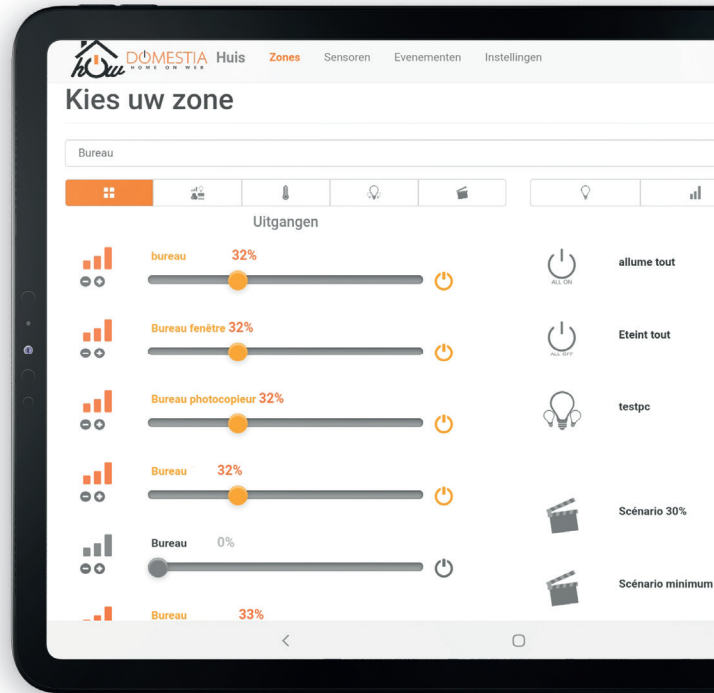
hOw DOMESTIA HOME ON WEB Huis Zones Sensoren Evenementen Instellingen

Kies uw zone

Bureau

Uitgangen

bureau 32%

Bureau fenêtre 32%

Bureau photocopieur 32%

Bureau 32%

Bureau 0%

Bureau 33%

ALL ON

allume tout

ALL OFF

Eteint tout

testpc

Scénario 30%

Scénario minimum